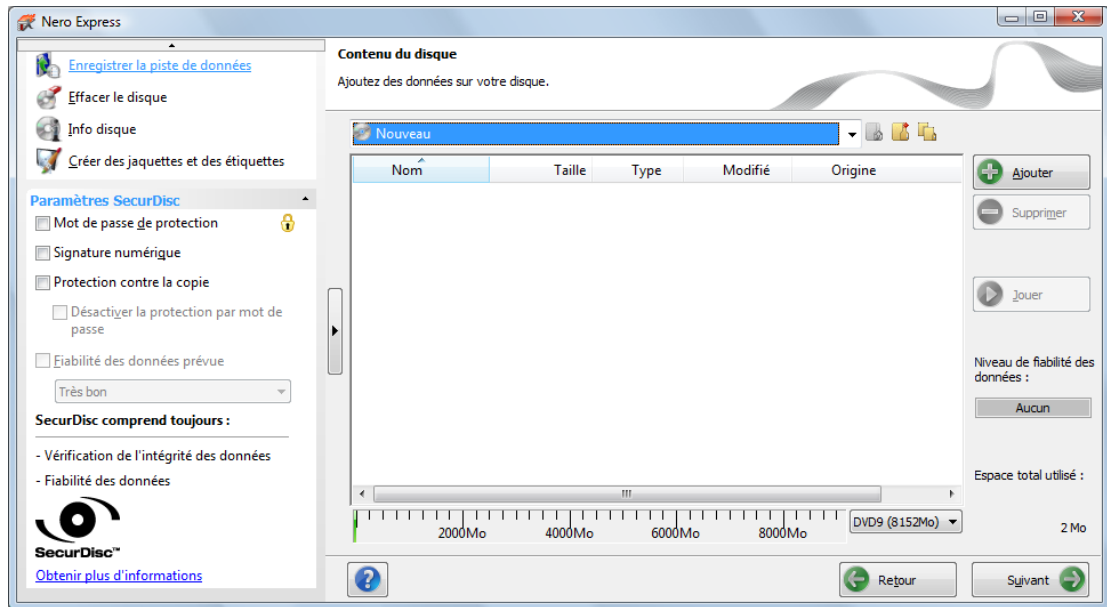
Nero Express

Enregistrer la piste de données
Effacer le disque
Info disque
Créer des jaquettes et des étiquettes

Paramètres SecurDisc
Mot de passe de protection
Signature numérique
Protection contre la copie
Désactiver la protection par mot de passe
Fiabilité des données prévue
Très bon
SecurDisc comprend toujours :
- Vérification de l'intégrité des données
- Fiabilité des données
SecurDisc™
Obtenir plus d'informations

Contenu du disque
Ajoutez des données sur votre disque.

Nouveau

| Nom | Taille | Type | Modifié | Origine |
|---|---|---|---|---|

Ajouter
Supprimer
Jouer
Niveau de fiabilité des données :
Aucun
Espace total utilisé :
2 Mo

2000Mo 4000Mo 6000Mo 8000Mo
DVD9 (8152Mo)

Retour
Suivant